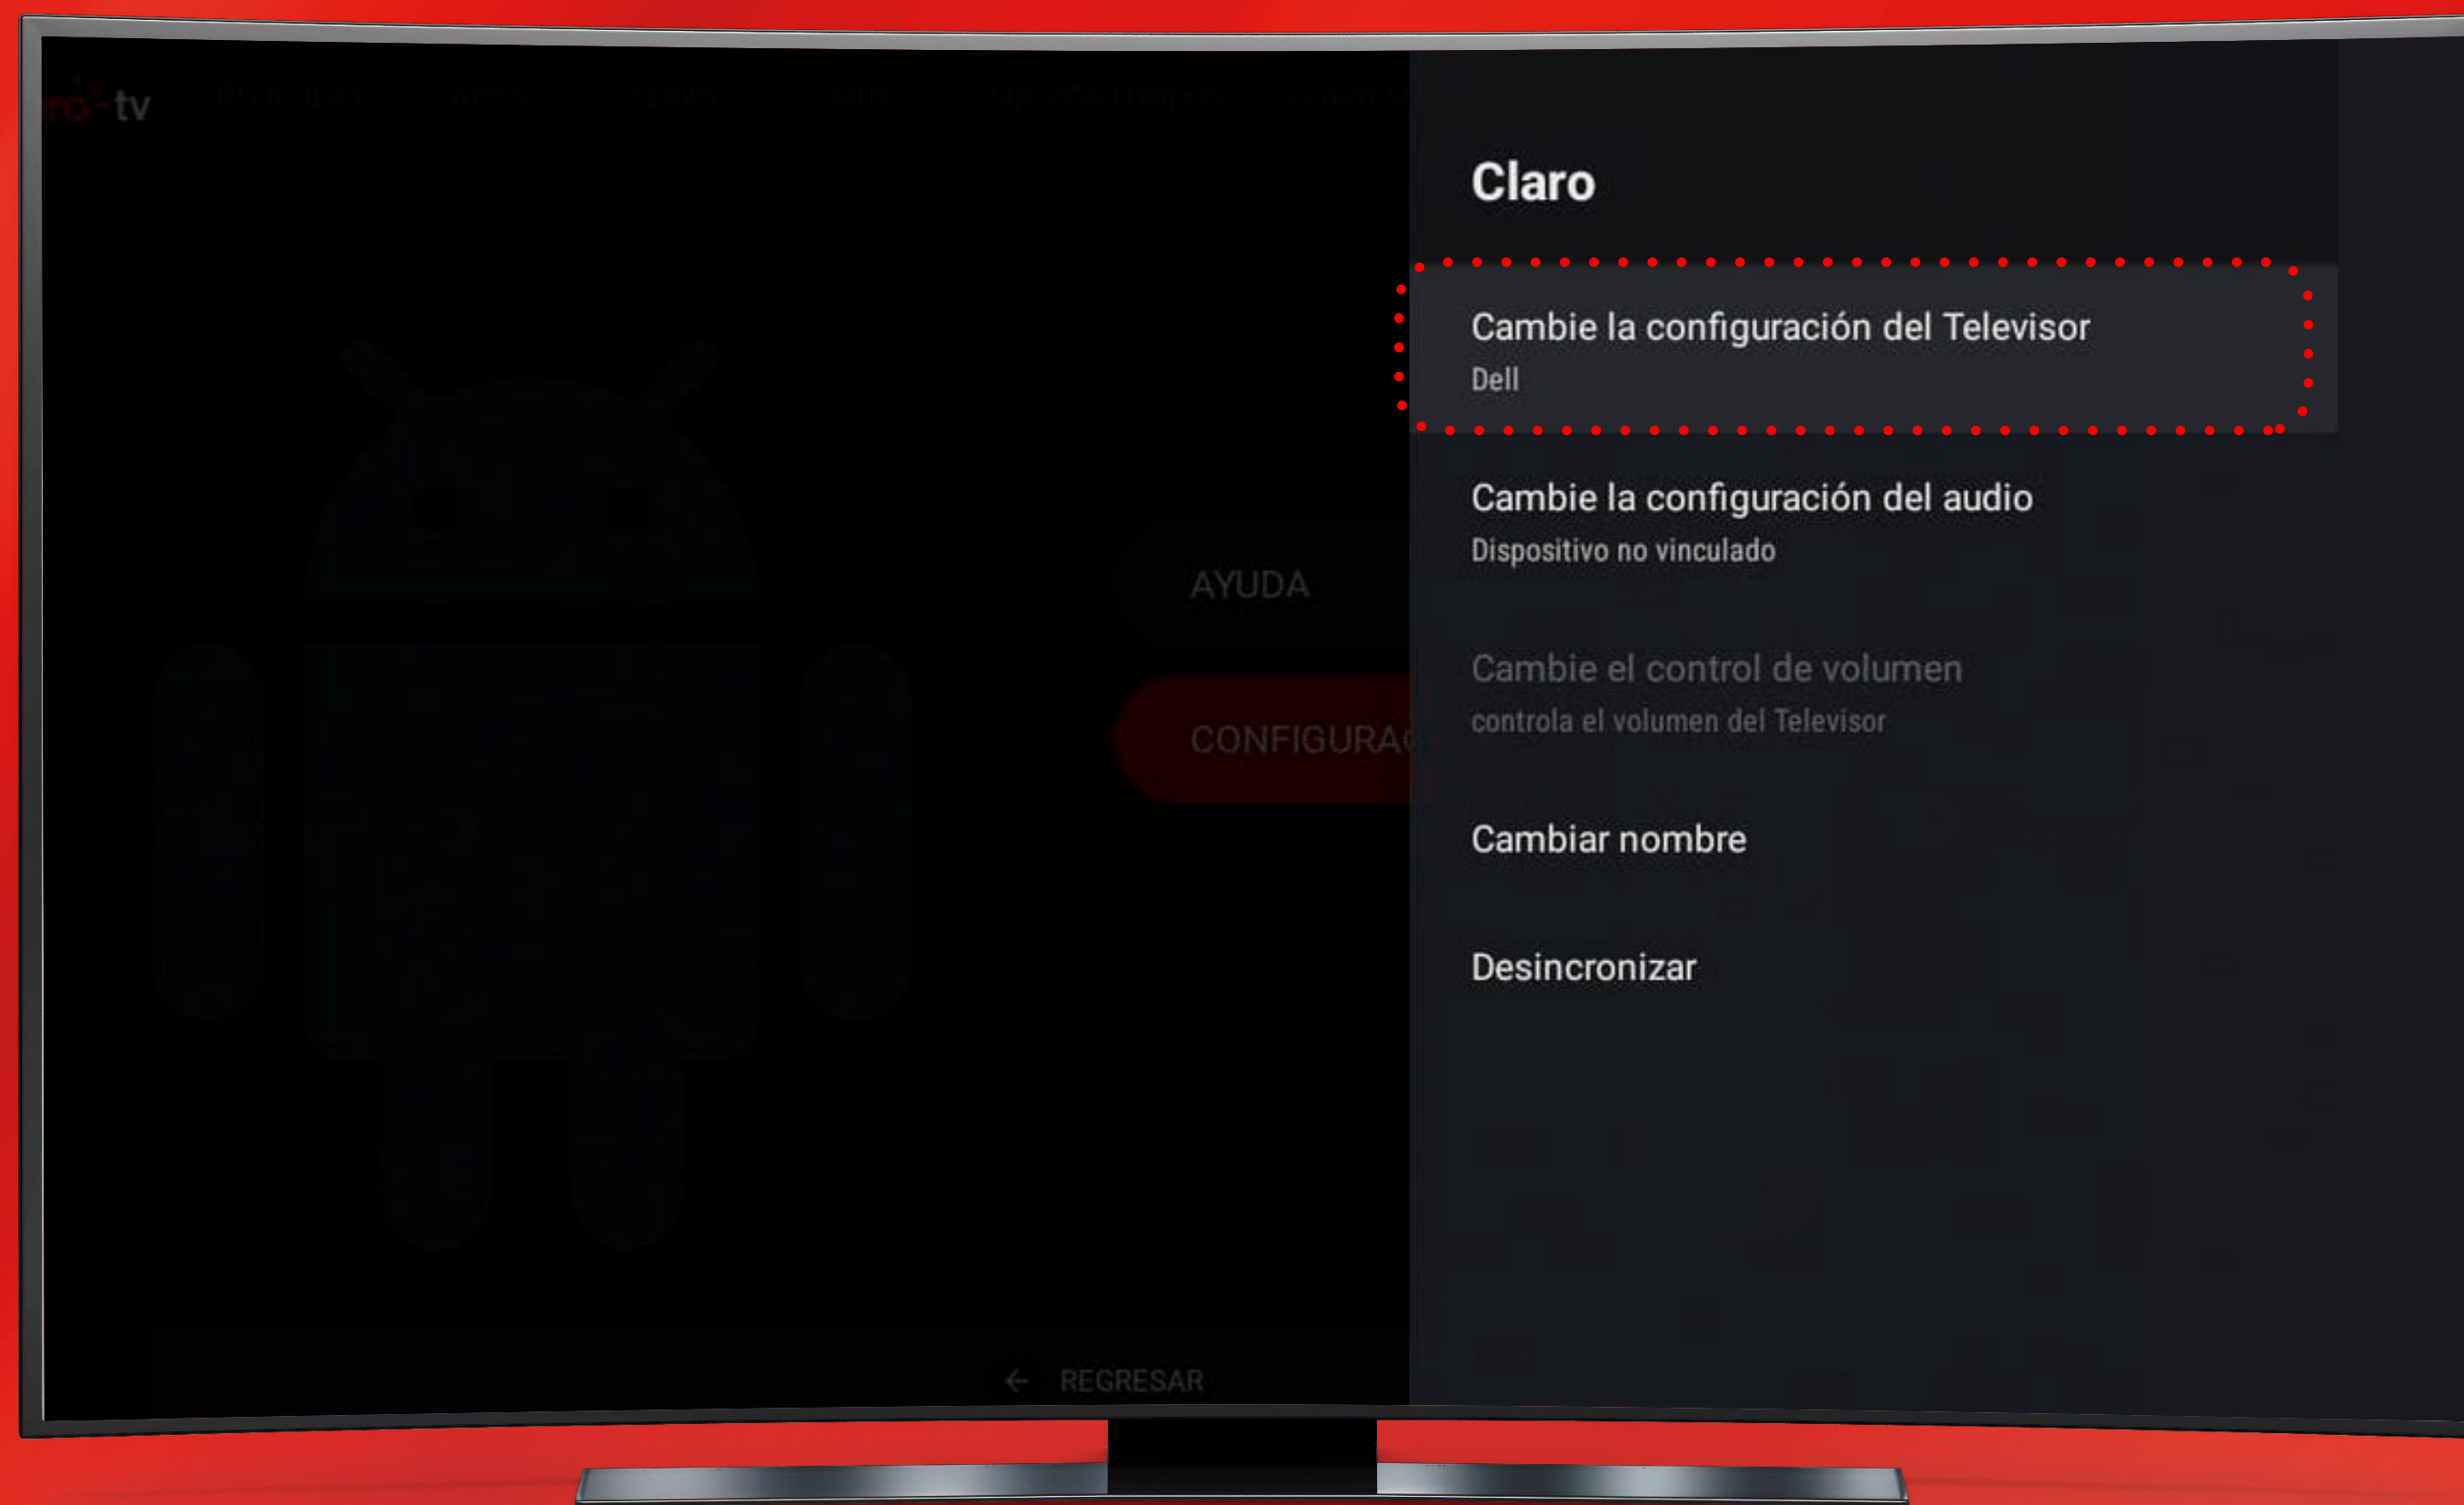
ro tv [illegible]

AYUDA

CONFIGURA

← REGRESAR

Claro

Cambie la configuración del Televisor
Dell

Cambie la configuración del audio
Dispositivo no vinculado

Cambie el control de volumen
controla el volumen del Televisor

Cambiar nombre

Desincronizar